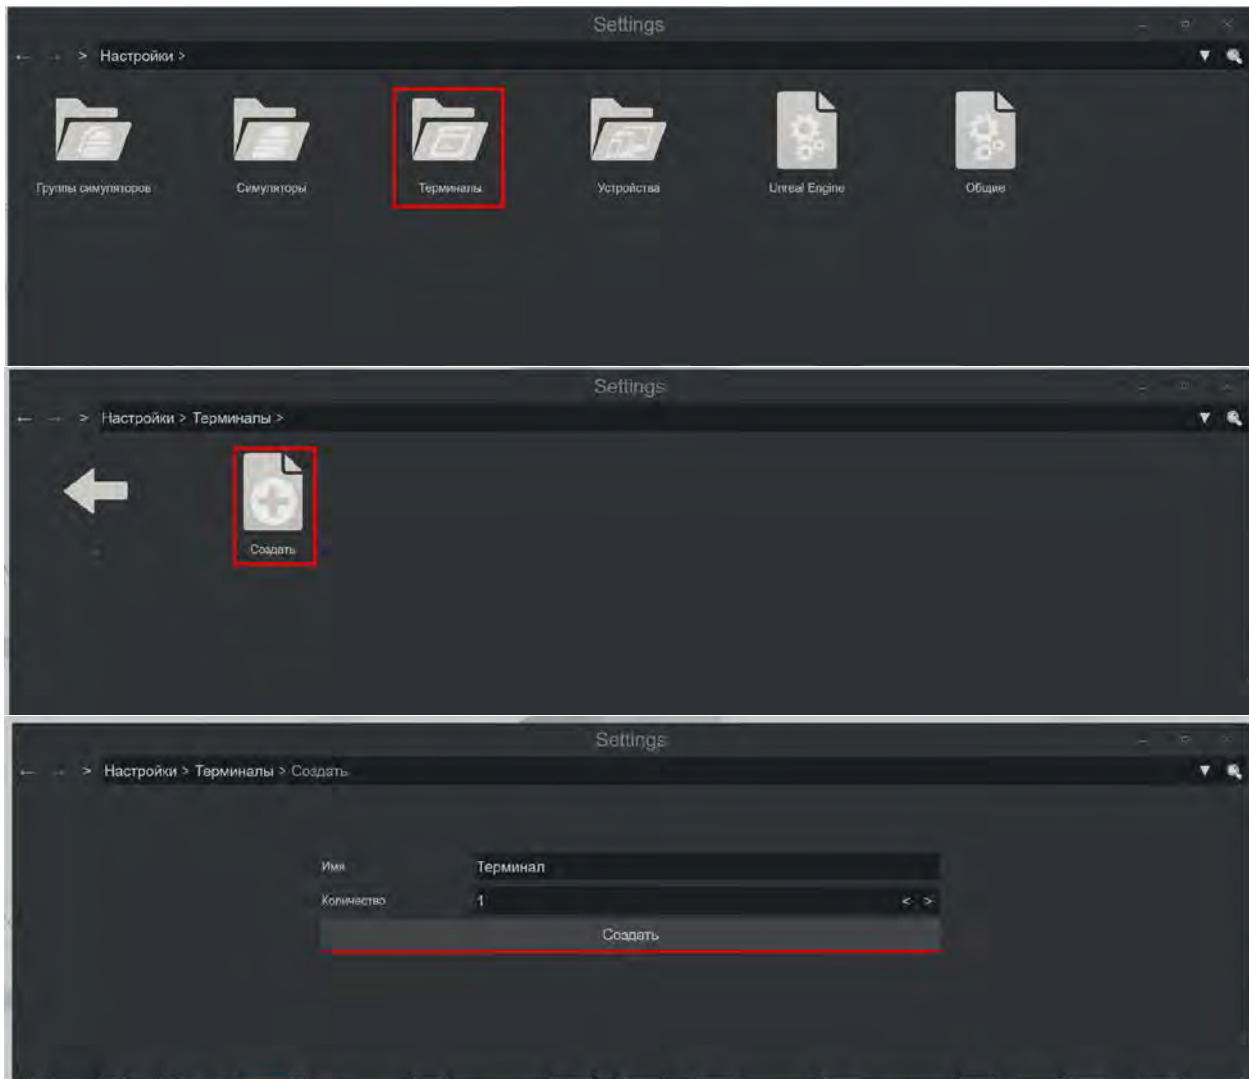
Settings

> Настройки >

Группы симуляторов

Симуляторы

Терминалы

Устройства

Unreal Engine

Общие

Settings

> Настройки > Терминалы >

Создать

Settings

> Настройки > Терминалы > Создать

Имя

Терминал

Количество

1

< >

Создать